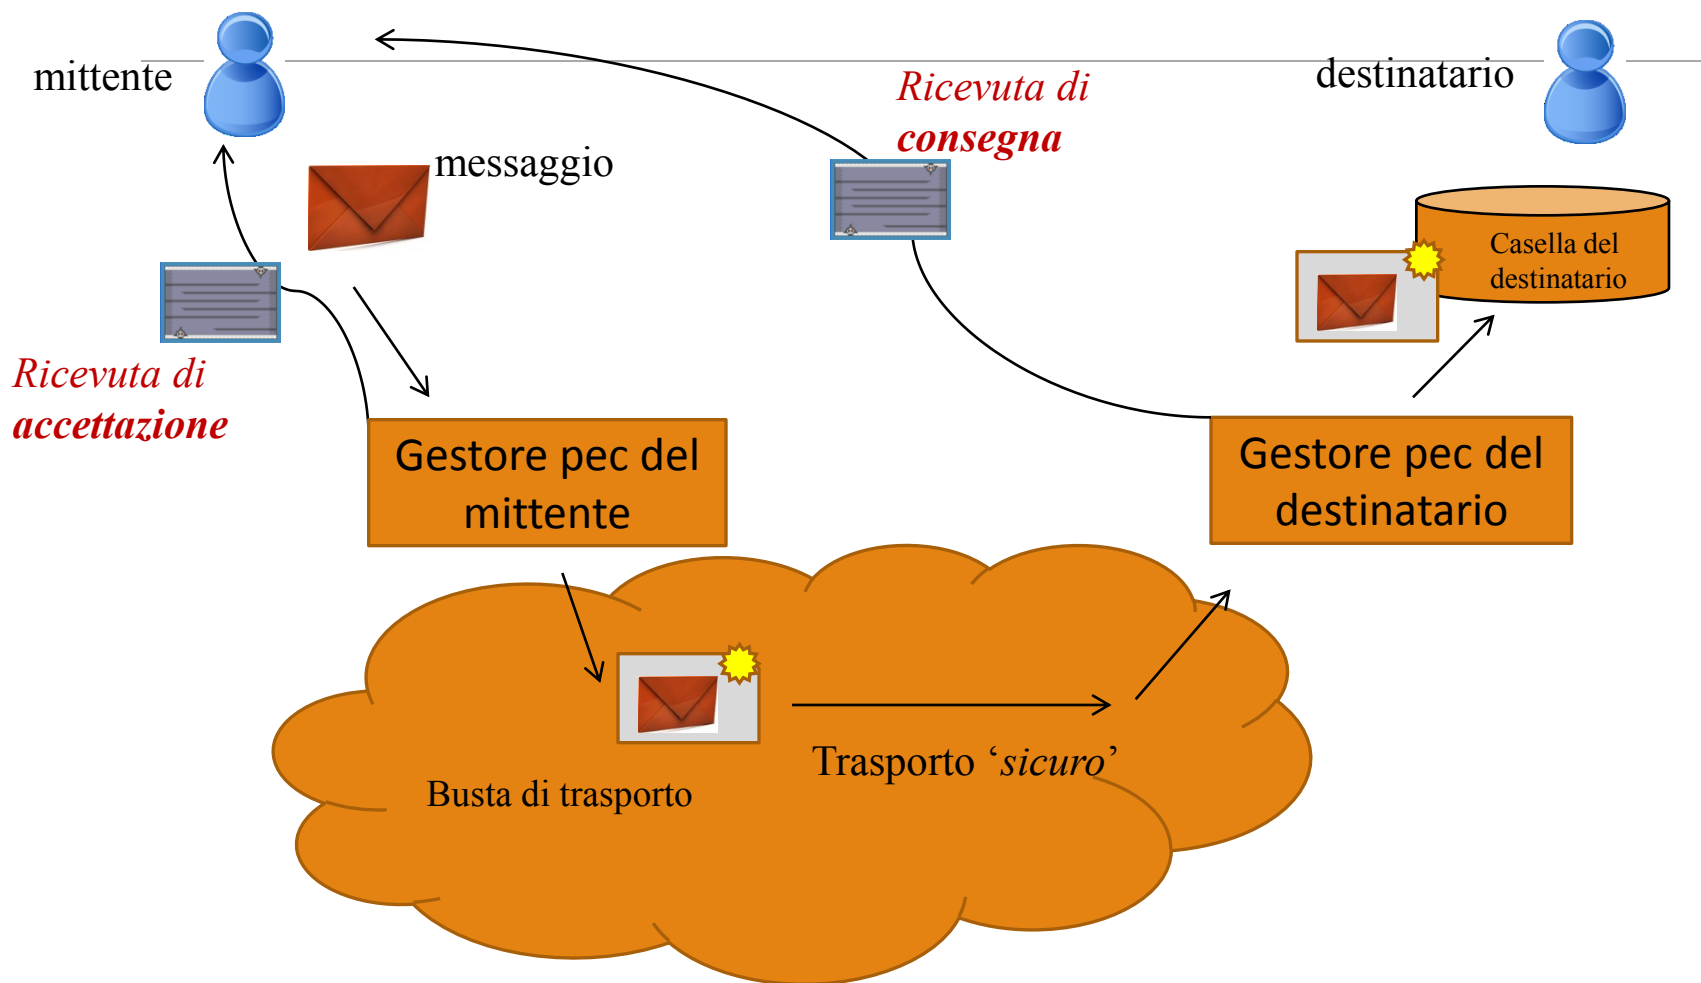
mittente

Ricevuta di consegna

destinatario

messaggio

Casella del destinatario

Ricevuta di accettazione

Gestore pec del mittente

Gestore pec del destinatario

Trasporto ‘sicuro’

Busta di trasporto